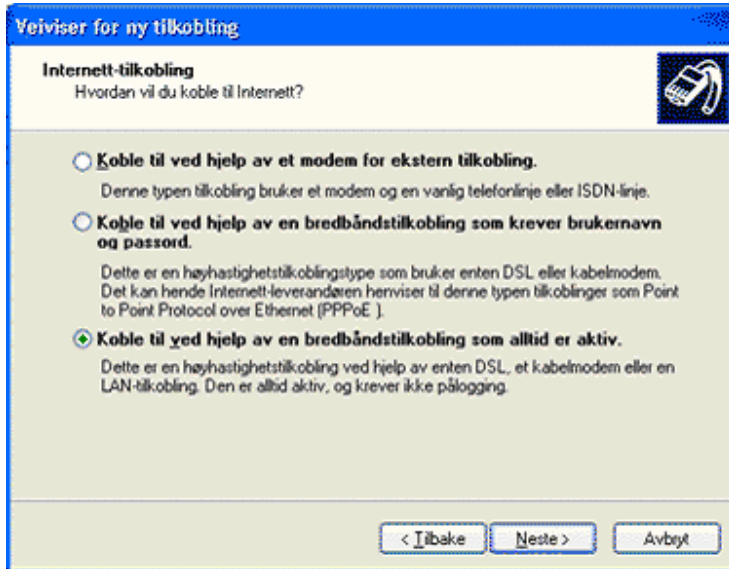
Veiviser for ny tilkobling

Internett-tilkobling
Hvordan vil du koble til Internett?

Koble til ved hjelp av et modem for ekstern tilkobling.
Denne typen tilkobling bruker et modem og en vanlig telefonlinje eller ISDN-linje.

Koble til ved hjelp av en bredbåndstilkobling som krever brukernavn og passord.
Dette er en høyhastighetstilkoblingstype som bruker enten DSL eller kabelmodem. Det kan hende Internett-leverandøren henviser til denne typen tilkoblinger som Point to Point Protocol over Ethernet (PPPoE ).

Koble til ved hjelp av en bredbåndstilkobling som alltid er aktiv.
Dette er en høyhastighetstilkobling ved hjelp av enten DSL, et kabelmodem eller en LAN-tilkobling. Den er alltid aktiv, og krever ikke pålogging.

< Tilbake | Neste > | Avbryt